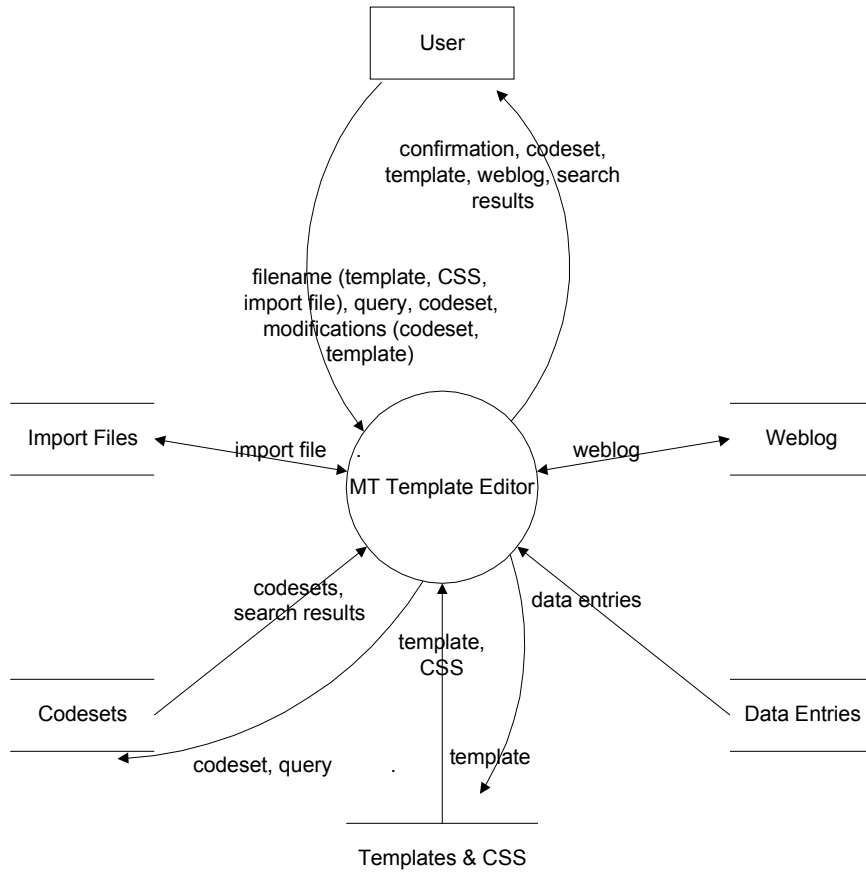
User

confirmation, codeset, template, weblog, search results

filename (template, CSS, import file), query, codeset, modifications (codeset, template)

Import Files

import file

MT Template Editor

weblog

Weblog

codesets, search results

template, CSS

data entries

Codesets

Data Entries

codeset, query

template

Templates & CSS